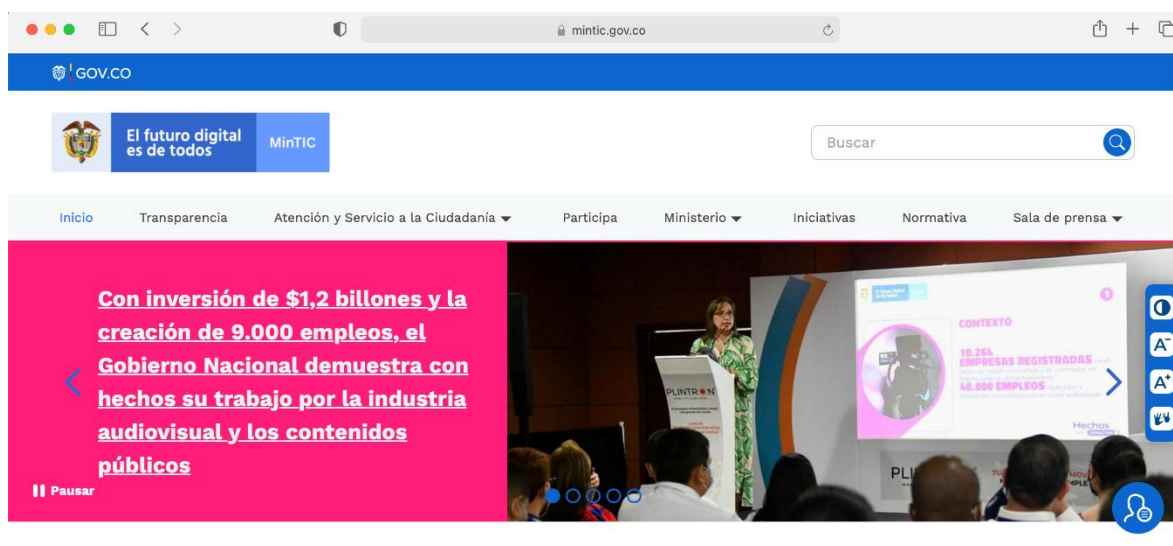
mintic.gov.co

GOV.CO

El futuro digital es de todos MinTIC

Buscar

Inicio Transparencia Atención y Servicio a la Ciudadanía Participa Ministerio Iniciativas Normativa Sala de prensa

Con inversión de $1,2 billones y la creación de 9.000 empleos, el Gobierno Nacional demuestra con hechos su trabajo por la industria audiovisual y los contenidos públicos

Pausar

PLINTRON

CONTEXTO

10.264 EMPRESAS REGISTRADAS

48.000 EMPLEOS

Hechos

PLI

A⁻
A⁺